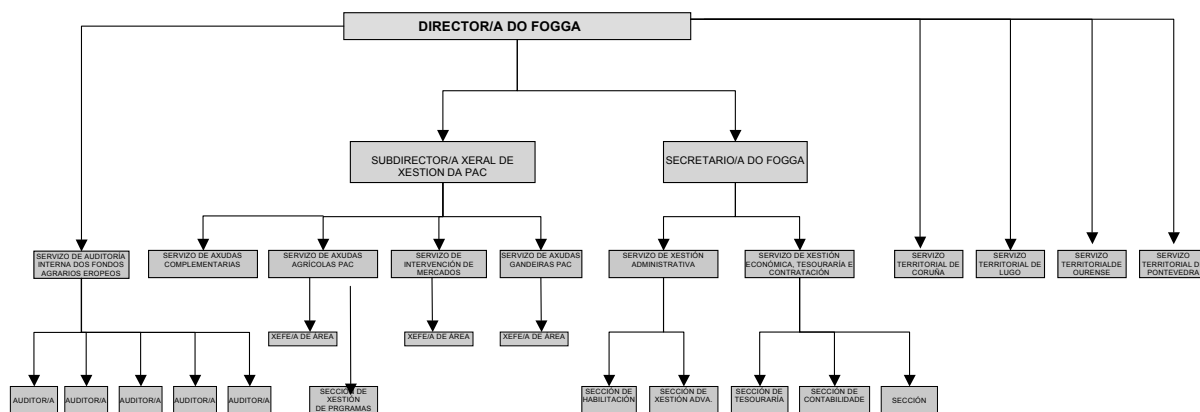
DIRECTOR/A DO FOGGA

SUBDIRECTOR/A XERAL DE XESTION DA PAC

SECRETARIO/A DO FOGGA

SERVIZO DE AUDITORÍA INTERNA DOS FONDOS AGRARIOS EROPEOS

SERVIZO DE AXUDAS COMPLEMENTARIAS

SERVIZO DE AXUDAS AGRÍCOLAS PAC

SERVIZO DE INTERVENCIÓN DE MERCADOS

SERVIZO DE AXUDAS GANDEIRAS PAC

SERVIZO DE XESTIÓN ADMINISTRATIVA

SERVIZO DE XESTIÓN ECONÓMICA, TESOURARÍA E CONTRATACIÓN

SERVIZO TERRITORIAL DE CORUÑA

SERVIZO TERRITORIAL DE LUGO

SERVIZO TERRITORIALDE OURENSE

SERVIZO TERRITORIAL DE PONTEVEDRA

XEFE/A DE ÁREA

XEFE/A DE ÁREA

XEFE/A DE ÁREA

AUDITOR/A

AUDITOR/A

AUDITOR/A

AUDITOR/A

AUDITOR/A

SECCIÓN DE XESTIÓN DE PRGRAMAS

SECCIÓN DE HABILITACIÓN

SECCIÓN DE XESTIÓN ADVA.

SECCIÓN DE TESOURARÍA

SECCIÓN DE CONTABILIDADE

SECCIÓN